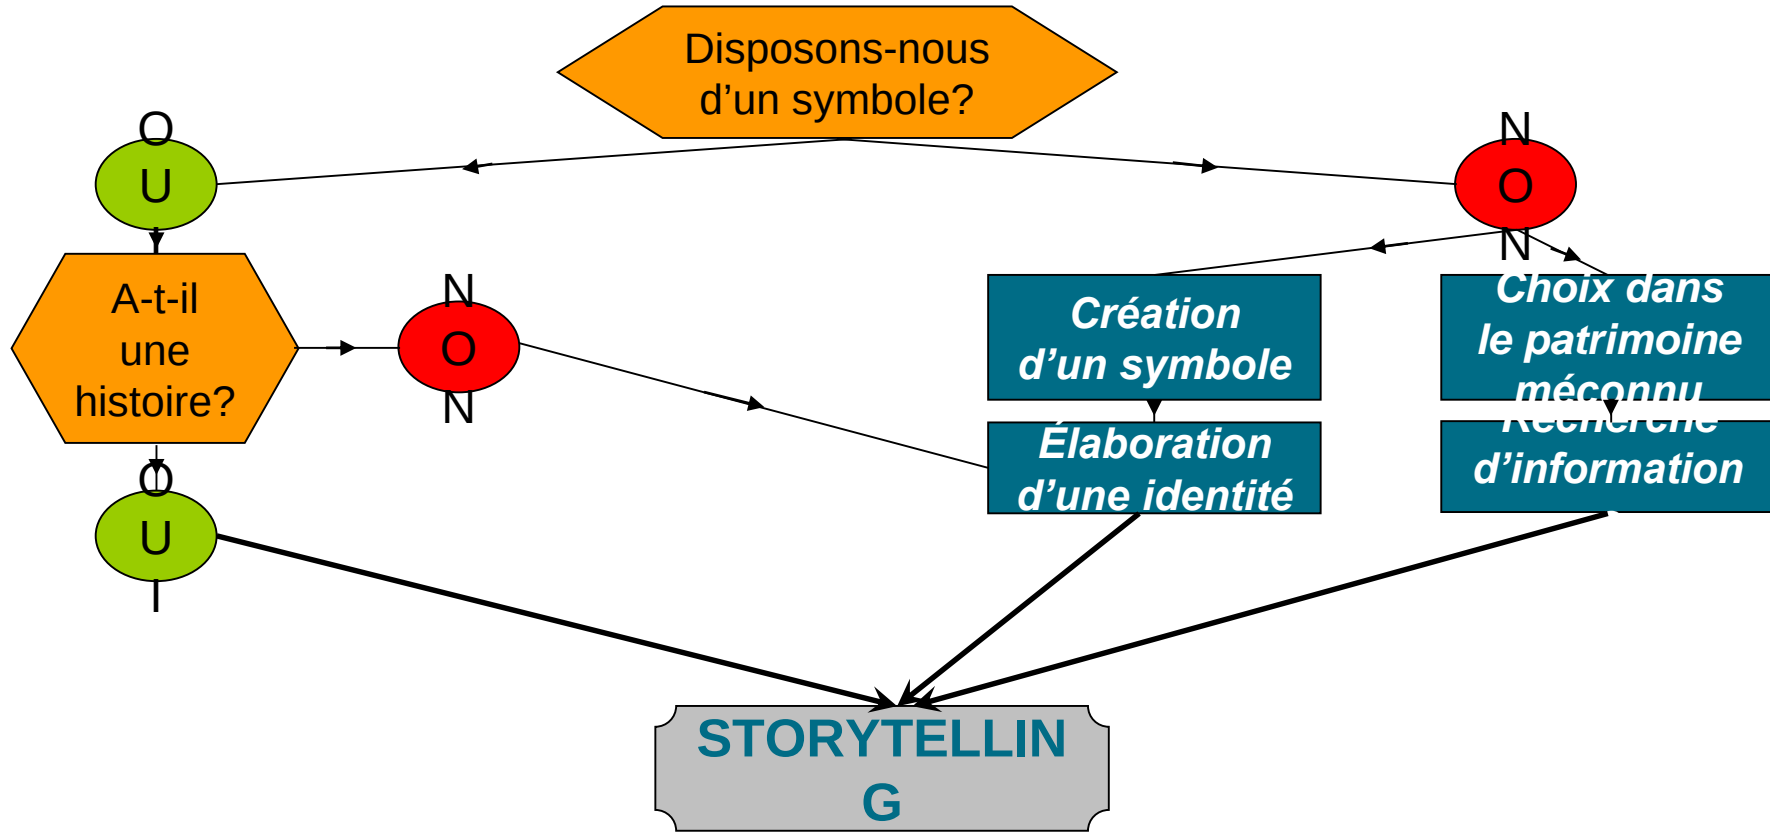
Disposons-nous d’un symbole?

O
U

N
O
N

A-t-il une histoire?

N
O
N

Création d’un symbole

Choix dans le patrimoine méconnu

O
U
I

Élaboration d’une identité

Recherche d’information

STORYTELLIN
G